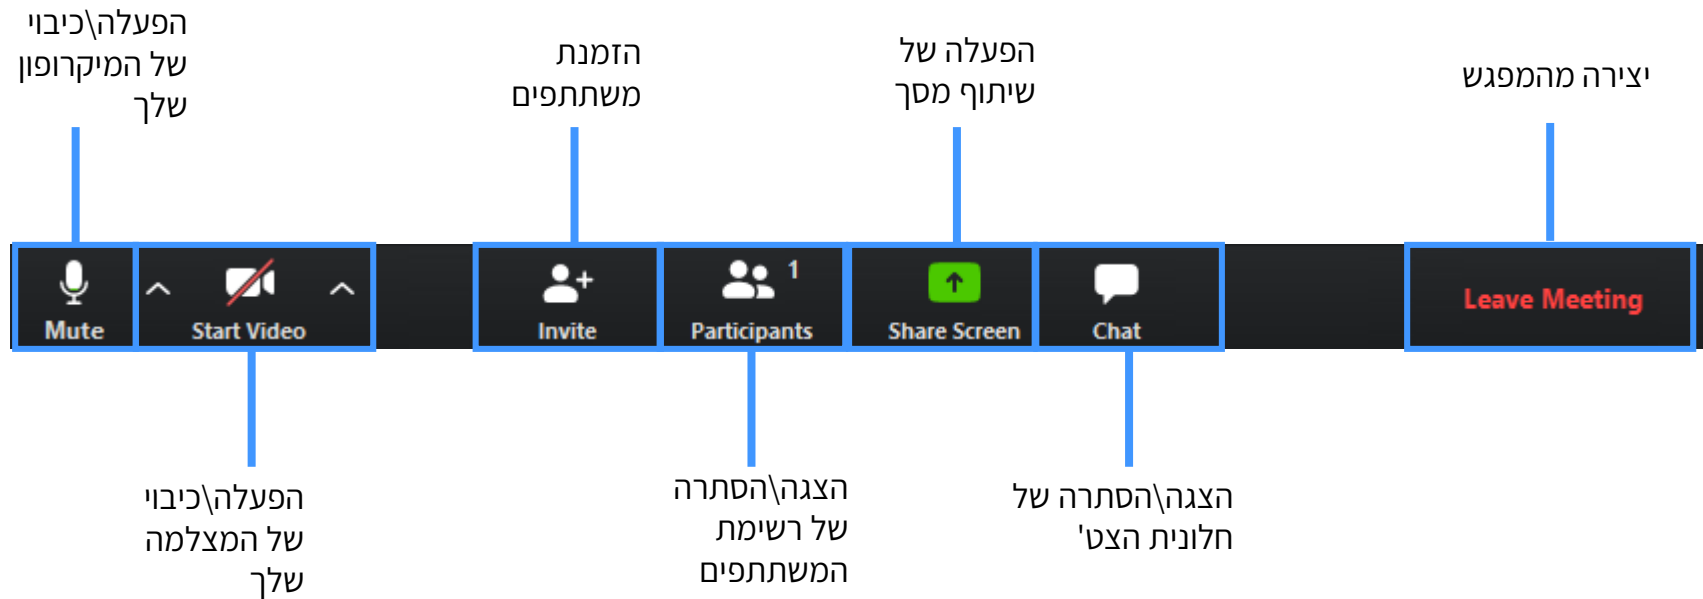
הפעלה\כיבוי של המיקרופון שלך

הזמנת משתתפים

הפעלה של שיתוף מסך

יציאה מהמפגש

Mute

Start Video

Invite

1

Participants

Share Screen

Chat

Leave Meeting

הפעלה\כיבוי של המצלמה שלך

הצגה\הסתרה של רשימת המשתתפים

הצגה\הסתרה של חלונית הצ'ט